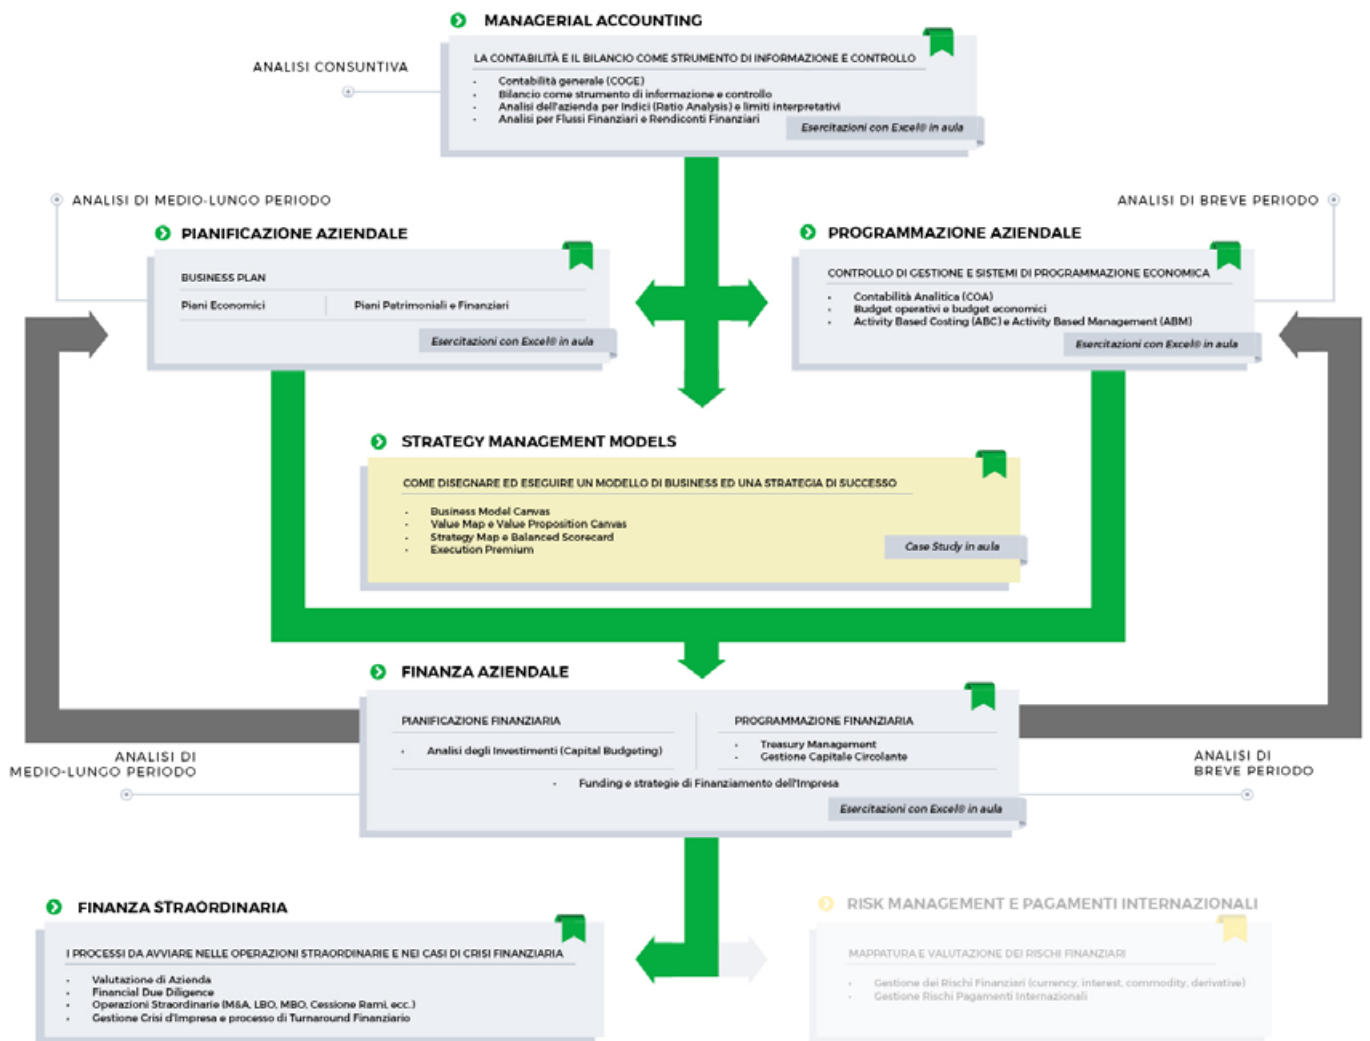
MANAGERIAL ACCOUNTING

ANALISI CONSUNTIVA

LA CONTABILITÀ E IL BILANCIO COME STRUMENTO DI INFORMAZIONE E CONTROLLO

- Contabilità generale (COGE)
- Bilancio come strumento di informazione e controllo
- Analisi dell'azienda per Indici (Ratio Analysis) e limiti interpretativi
- Analisi per Flussi Finanziari e Rendiconti Finanziari

Esercitazioni con Excel® in aula

ANALISI DI MEDIO-LUNGO PERIODO

ANALISI DI BREVE PERIODO

PIANIFICAZIONE AZIENDALE

BUSINESS PLAN

Piani Economici | Piani Patrimoniali e Finanziari

Esercitazioni con Excel® in aula

PROGRAMMAZIONE AZIENDALE

CONTROLLO DI GESTIONE E SISTEMI DI PROGRAMMAZIONE ECONOMICA

- Contabilità Analitica (COA)
- Budget operativi e budget economici
- Activity Based Costing (ABC) e Activity Based Management (ABM)

Esercitazioni con Excel® in aula

STRATEGY MANAGEMENT MODELS

COME DISEGNARE ED ESEGUIRE UN MODELLO DI BUSINESS ED UNA STRATEGIA DI SUCCESSO

- Business Model Canvas
- Value Map e Value Proposition Canvas
- Strategy Map e Balanced Scorecard
- Execution Premium

Case Study in aula

FINANZA AZIENDALE

ANALISI DI MEDIO-LUNGO PERIODO

ANALISI DI BREVE PERIODO

PIANIFICAZIONE FINANZIARIA

- Analisi degli Investimenti (Capital Budgeting)

PROGRAMMAZIONE FINANZIARIA

- Treasury Management
- Gestione Capitale Circolante

- Funding e strategie di Finanziamento dell'Impresa

Esercitazioni con Excel® in aula

FINANZA STRAORDINARIA

I PROCESSI DA AVVIARE NELLE OPERAZIONI STRAORDINARIE E NEI CASI DI CRISI FINANZIARIA

- Valutazione di Azienda
- Financial Due Diligence
- Operazioni Straordinarie (M&A, LBO, MBO, Cessione Rami, ecc.)
- Gestione Crisi d'Impresa e processo di Turnaround Finanziario

RISK MANAGEMENT E PAGAMENTI INTERNAZIONALI

MAPPATURA E VALUTAZIONE DEI RISCHI FINANZIARI

- Gestione dei Rischi Finanziari (currency, interest, commodity, derivative)
- Gestione Rischi Pagamenti Internazionali